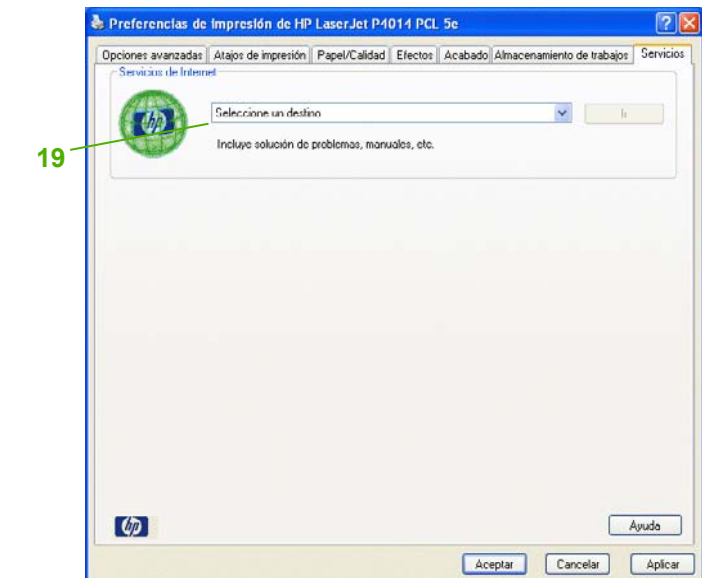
Preferencias de impresión de HP LaserJet P4014 PCL 5e

Opciones avanzadas | Atajos de impresión | Papel/Calidad | Efectos | Acabado | Almacenamiento de trabajos | Servicios

Servicios de Internet

Seleccione un destino

Ir

19

Incluye solución de problemas, manuales, etc.

Ayuda

Aceptar Cancelar Aplicar